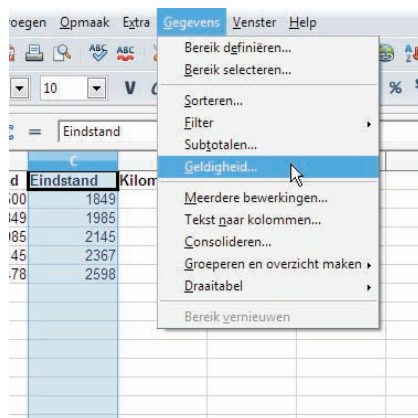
oegen Opmaak Extra Gegevens Venster Help

10

Eindstand

C

d Eindstand Kilom

500 1849
349 1985
985 2145
45 2367
78 2598

Bereik definiëren...
Bereik selecteren...
Sorteren...
Filter
Subtotalen...
Geldigheid...
Meerdere bewerkingen...
Tekst naar kolommen...
Consolideren...
Groeperen en overzicht maken
Draaitabel
Bereik vernieuwen